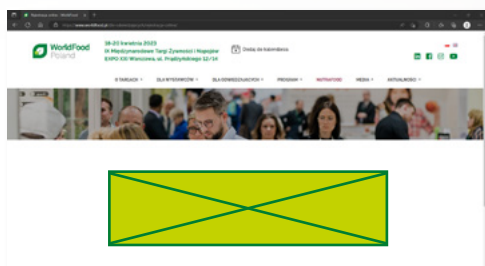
WorldFood Poland

18-20 kwietnia 2023
IX Międzynarodowe Targi Żywności i Napojów
EXPO XXI Warszawa, ul. Prądzyńskiego 12/14

Dodaj do kalendarza

O TARGACH
DLA WYSTAWCÓW
DLA ODWIEDZAJĄCYCH
PROGRAM
INSPIRATORZY
MEDIA
AKTUALNOŚCI